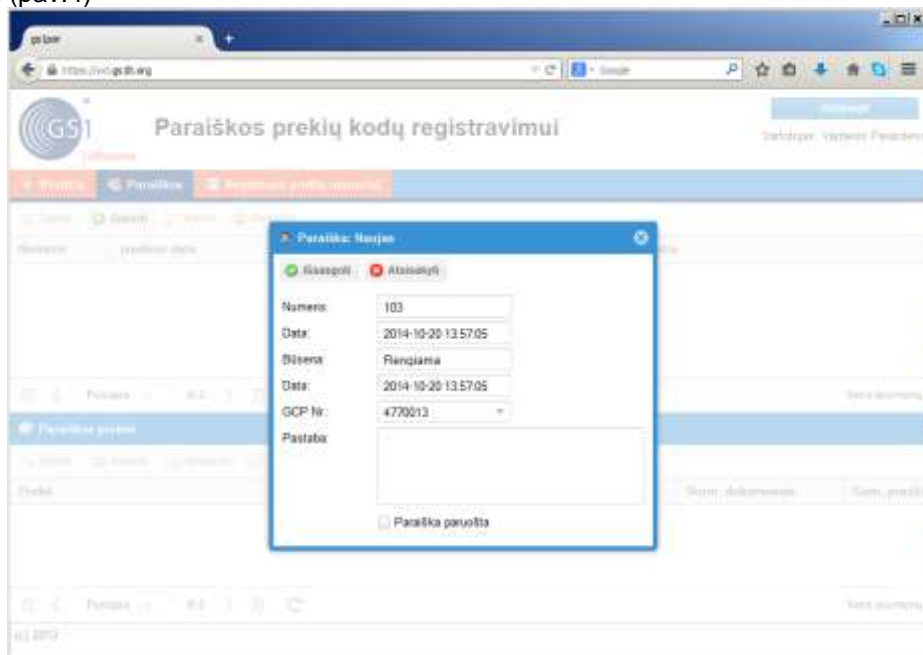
(pav.1)

gs1aw

https://vci.gs1lt.org

Google

GS1 Lithuania

Paraiškos prekių kodų registravimui

Vartotojas: Vardenis Pavardenis

Paraiškos

Paraiška: Naujas

Išsaugoti

Atsisakyti

Numeris: 103

Data: 2014-10-20 13:57:05

Būsena: Rengiama

Data: 2014-10-20 13:57:05

GCP Nr: 4770013

Pastaba:

Paraiška paruošta

(c) 2013